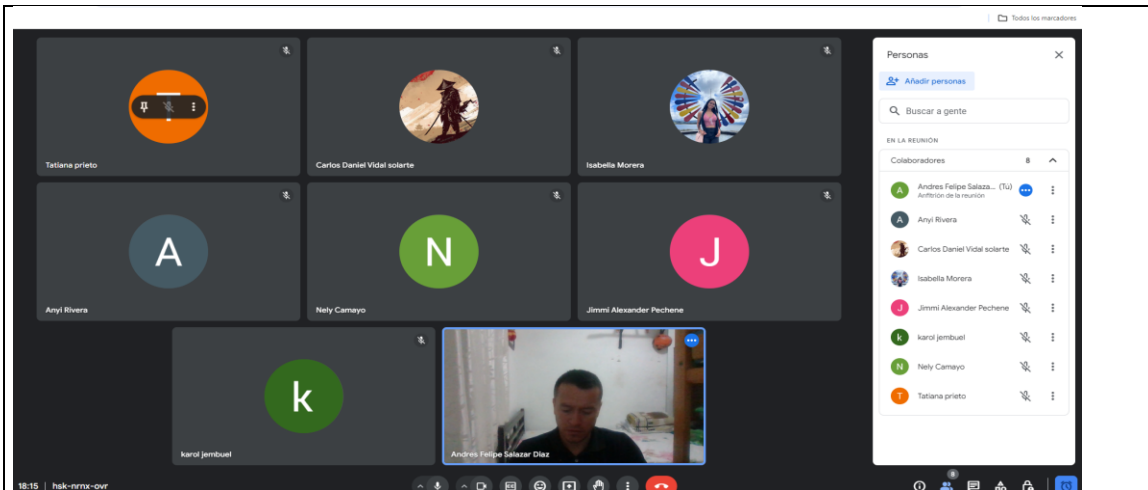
Todos los marcadores

Tatiana prieto

Carlos Daniel Vidal solarte

Isabella Morera

A

Anyi Rivera

N

Nely Camayo

J

Jimmi Alexander Pechene

k

karol jembuel

Andres Felipe Salazar Diaz

Personas

Añadir personas

Buscar a gente

EN LA REUNIÓN

Colaboradores 8

Andres Felipe Salaza... (Tú)
Anfitrión de la reunión

Anyi Rivera

Carlos Daniel Vidal solarte

Isabella Morera

Jimmi Alexander Pechene

karol jembuel

Nely Camayo

Tatiana prieto

18:15 | hsk-nrnx-ovr

8